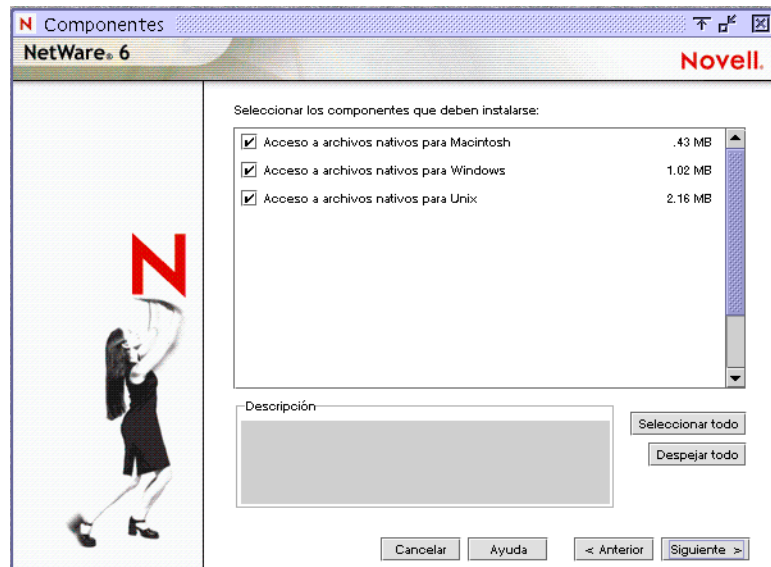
N Componentes

NetWare® 6

Novell.

Seleccionar los componentes que deben instalarse:

☑ Acceso a archivos nativos para Macintosh .43 MB
☑ Acceso a archivos nativos para Windows 1.02 MB
☑ Acceso a archivos nativos para Unix 2.16 MB

Descripción

Seleccionar todo

Despejar todo

Cancelar

Ayuda

< Anterior

Siguiente >